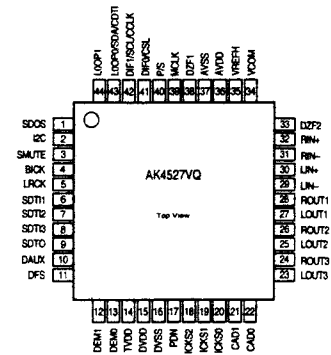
LOOP1
LOOP0/SDA/CDTI
DIF1/SCL/CCLK
DIF0/CSL
P/S
MCLK
DZF1
AVSS
AVDD
VREFH
VCOM

44 43 42 41 40 39 38 37 36 35 34

SDOS 1
I2C 2
SMUTE 3
BICK 4
LRCK 5
SDTI1 6
SDTI2 7
SDTI3 8
SDTO 9
DAUX 10
DFS 11

AK4527VQ

Top View

33 DZF2
32 RIN+
31 RIN-
30 LIN+
29 LIN-
28 ROUT1
27 LOUT1
26 ROUT2
25 LOUT2
24 ROUT3
23 LOUT3

12 13 14 15 16 17 18 19 20 21 22

DEM1
DEM0
TVDD
DVDD
DVSS
PDN
ICKS2
ICKS1
ICKS0
CAD1
CAD0